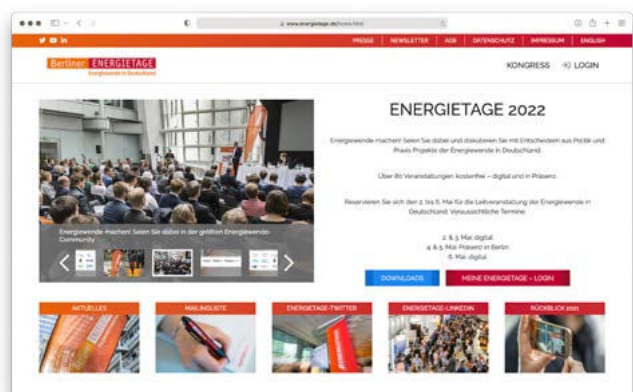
www.energietage.de/home.html

PRESSE | NEWSLETTER | AGB | DATENSCHUTZ | IMPRESSUM | ENGLISH

Berliner ENERGIETAGE
Energiewende in Deutschland

KONGRESS LOGIN

ENERGIETAGE 2022

Energiewende machen! Seien Sie dabei und diskutieren Sie mit Entscheidern aus Politik und Praxis Projekte der Energiewende in Deutschland.

Über 80 Veranstaltungen kostenfrei – digital und in Präsenz.

Reservieren Sie sich den 2. bis 6. Mai für die Leitveranstaltung der Energiewende in Deutschland. Voraussichtliche Termine:

2. & 3. Mai digital
4. & 5. Mai Präsenz in Berlin
6. Mai digital

DOWNLOADS MEINE ENERGIETAGE – LOGIN

Energiewende machen! Seien Sie dabei in der größten Energiewende-Community

AKTUELLES | MAILINGLISTE | ENERGIETAGE-TWITTER | ENERGIETAGE-LINKEDIN | RÜCKBLICK 2021